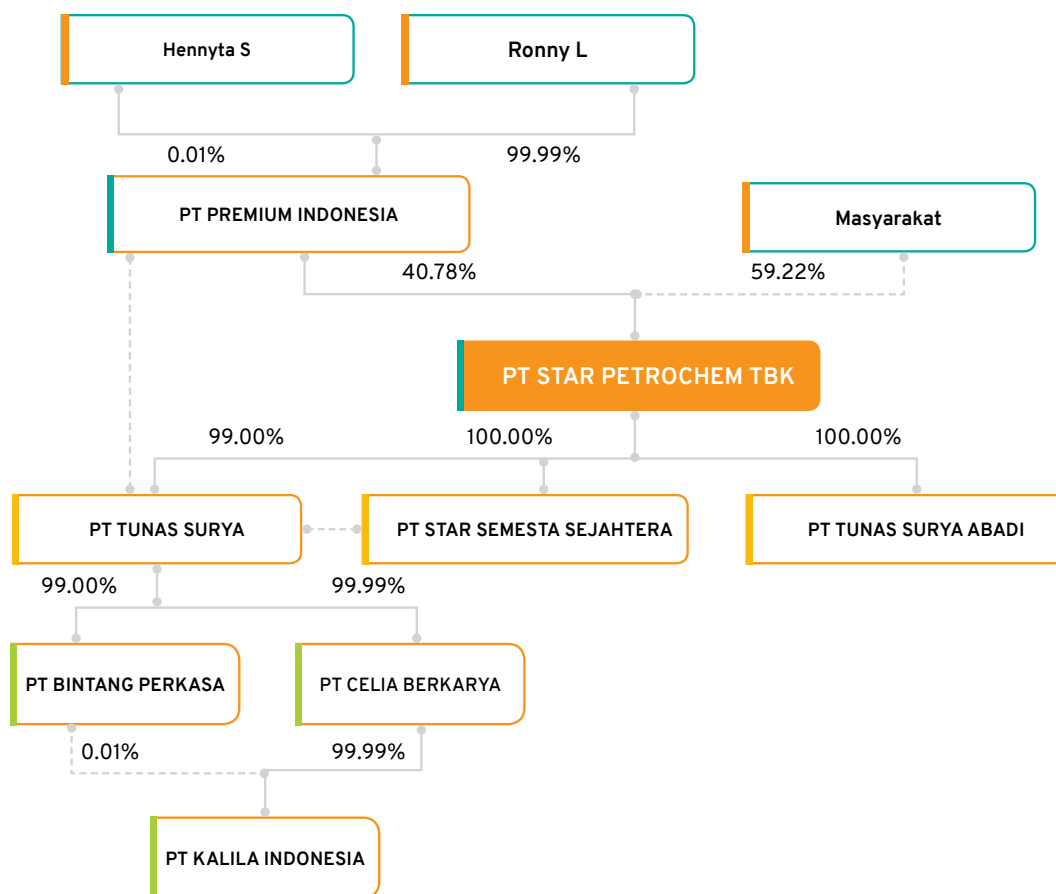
Hennyta S

Ronny L

0.01%

99.99%

PT PREMIUM INDONESIA

Masyarakat

40.78%

59.22%

PT STAR PETROCHEM TBK

99.00%

100.00%

100.00%

PT TUNAS SURYA

PT STAR SEMESTA SEJAHTERA

PT TUNAS SURYA ABADI

99.00%

99.99%

PT BINTANG PERKASA

PT CELIA BERKARYA

0.01%

99.99%

PT KALILA INDONESIA